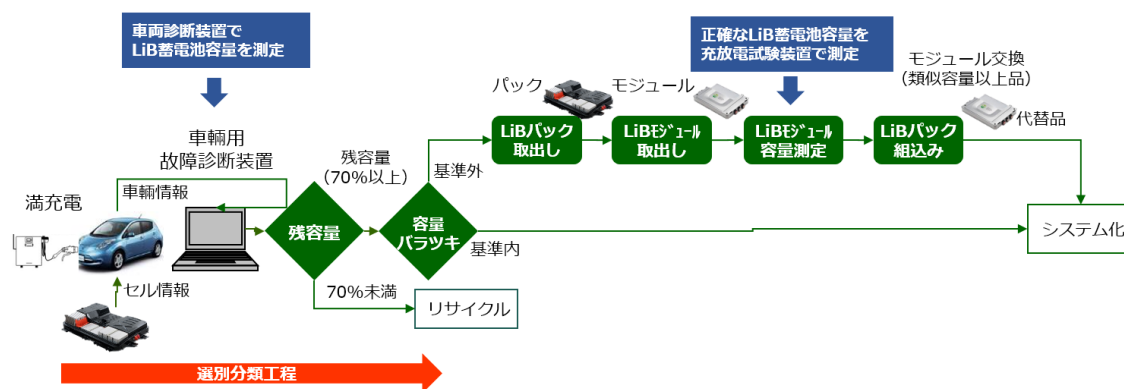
車両診断装置で
LiB蓄電池容量を測定

車輌用
故障診断装置

満充電

車輌情報

セル情報

残容量

残容量
（70%以上）

70%未満

リサイクル

容量
バラツキ

基準外

基準内

パック

モジュール

LiBパック
取出し

LiBモジュール
取出し

正確なLiB蓄電池容量を
充放電試験装置で測定

LiBモジュール
容量測定

モジュール交換
（類似容量以上品）

代替品

LiBパック
組込み

システム化

選別分類工程